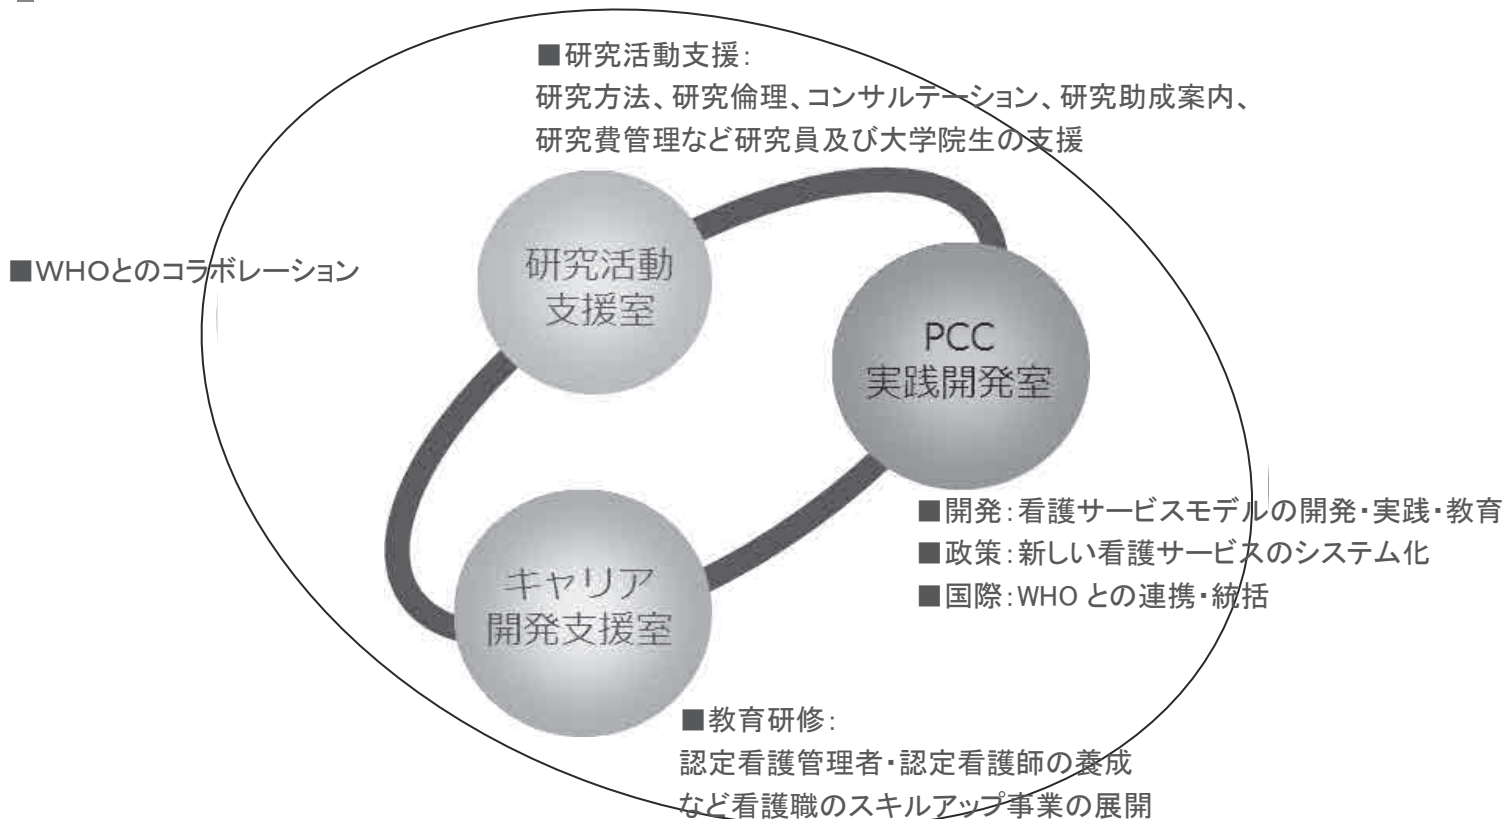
■研究活動支援:
研究方法、研究倫理、コンサルテーション、研究助成案内、研究費管理など研究員及び大学院生の支援

■WHOとのコラボレーション

研究活動
支援室

PCC
実践開発室

キャリア
開発支援室

■開発:看護サービスモデルの開発・実践・教育
■政策:新しい看護サービスのシステム化
■国際:WHO との連携・統括

■教育研修:
認定看護管理者・認定看護師の養成
など看護職のスキルアップ事業の展開